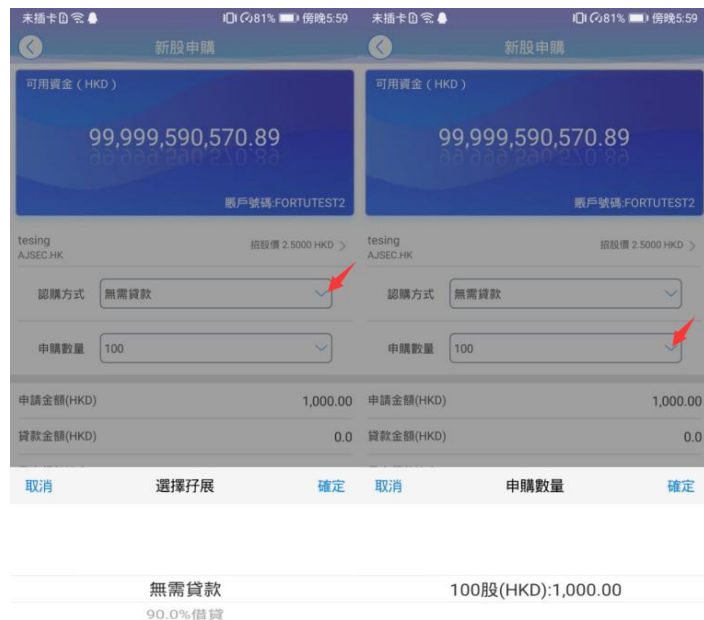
未插卡 81% 傍晚5:59

新股申購

可用資金（HKD）

99,999,590,570.89

賬戶號碼:FORTUTEST2

tesing
AJSEC.HK

招股價 2.5000 HKD

認購方式 無需貸款

申購數量 100

申請金額(HKD) 1,000.00

貸款金額(HKD) 0.0

取消 選擇孖展 確定

無需貸款

90.0%借貸

未插卡 81% 傍晚5:59

新股申購

可用資金（HKD）

99,999,590,570.89

賬戶號碼:FORTUTEST2

tesing
AJSEC.HK

招股價 2.5000 HKD

認購方式 無需貸款

申購數量 100

申請金額(HKD) 1,000.00

貸款金額(HKD) 0.0

取消 申購數量 確定

100股(HKD):1,000.00